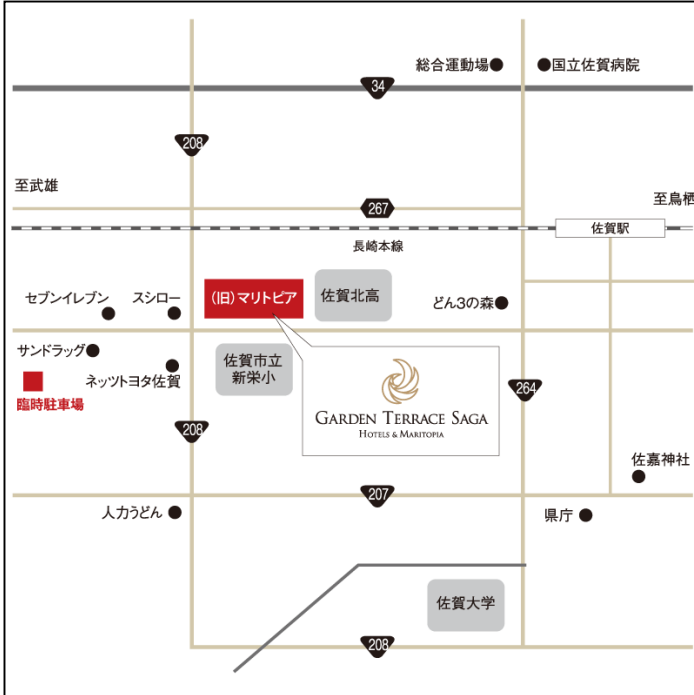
総合運動場
国立佐賀病院
34
208
至武雄
至鳥栖
267
佐賀駅
長崎本線
セブンイレブン
スシロー
(旧)マリトピア
佐賀北高
どん3の森
サンドラッグ
ネッツトヨタ佐賀
臨時駐車場
佐賀市立
新栄小
GARDEN TERRACE SAGA
HOTELS & MARITOPIA
264
208
佐嘉神社
207
人力うどん
県庁
佐賀大学
208